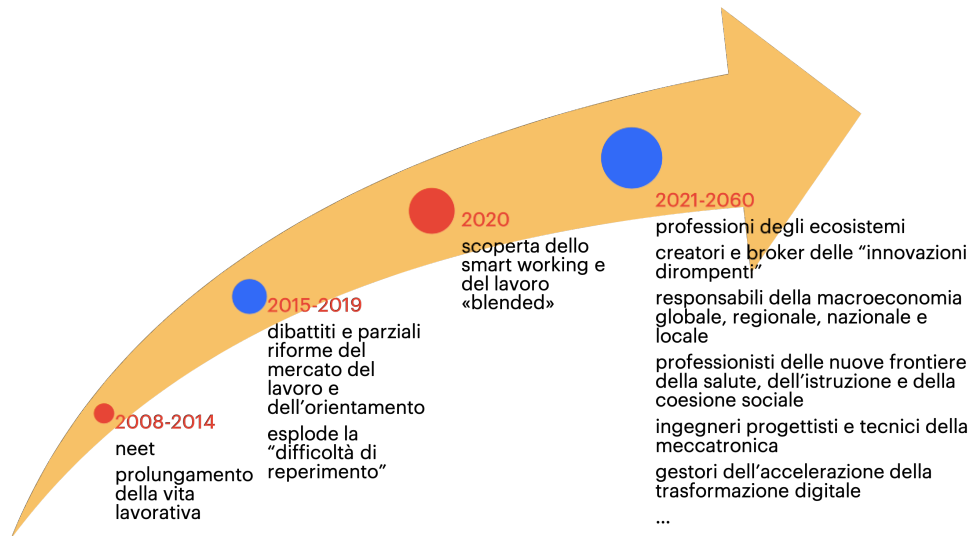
2008-2014

neet

prolungamento della vita lavorativa

2015-2019

dibattiti e parziali riforme del mercato del lavoro e dell'orientamento

esplode la "difficoltà di reperimento"

2020

scoperta dello smart working e del lavoro «blended»

2021-2060

professioni degli ecosistemi

creatori e broker delle "innovazioni dirompenti"

responsabili della macroeconomia globale, regionale, nazionale e locale

professionisti delle nuove frontiere della salute, dell'istruzione e della coesione sociale

ingegneri progettisti e tecnici della meccatronica

gestori dell'accelerazione della trasformazione digitale

...